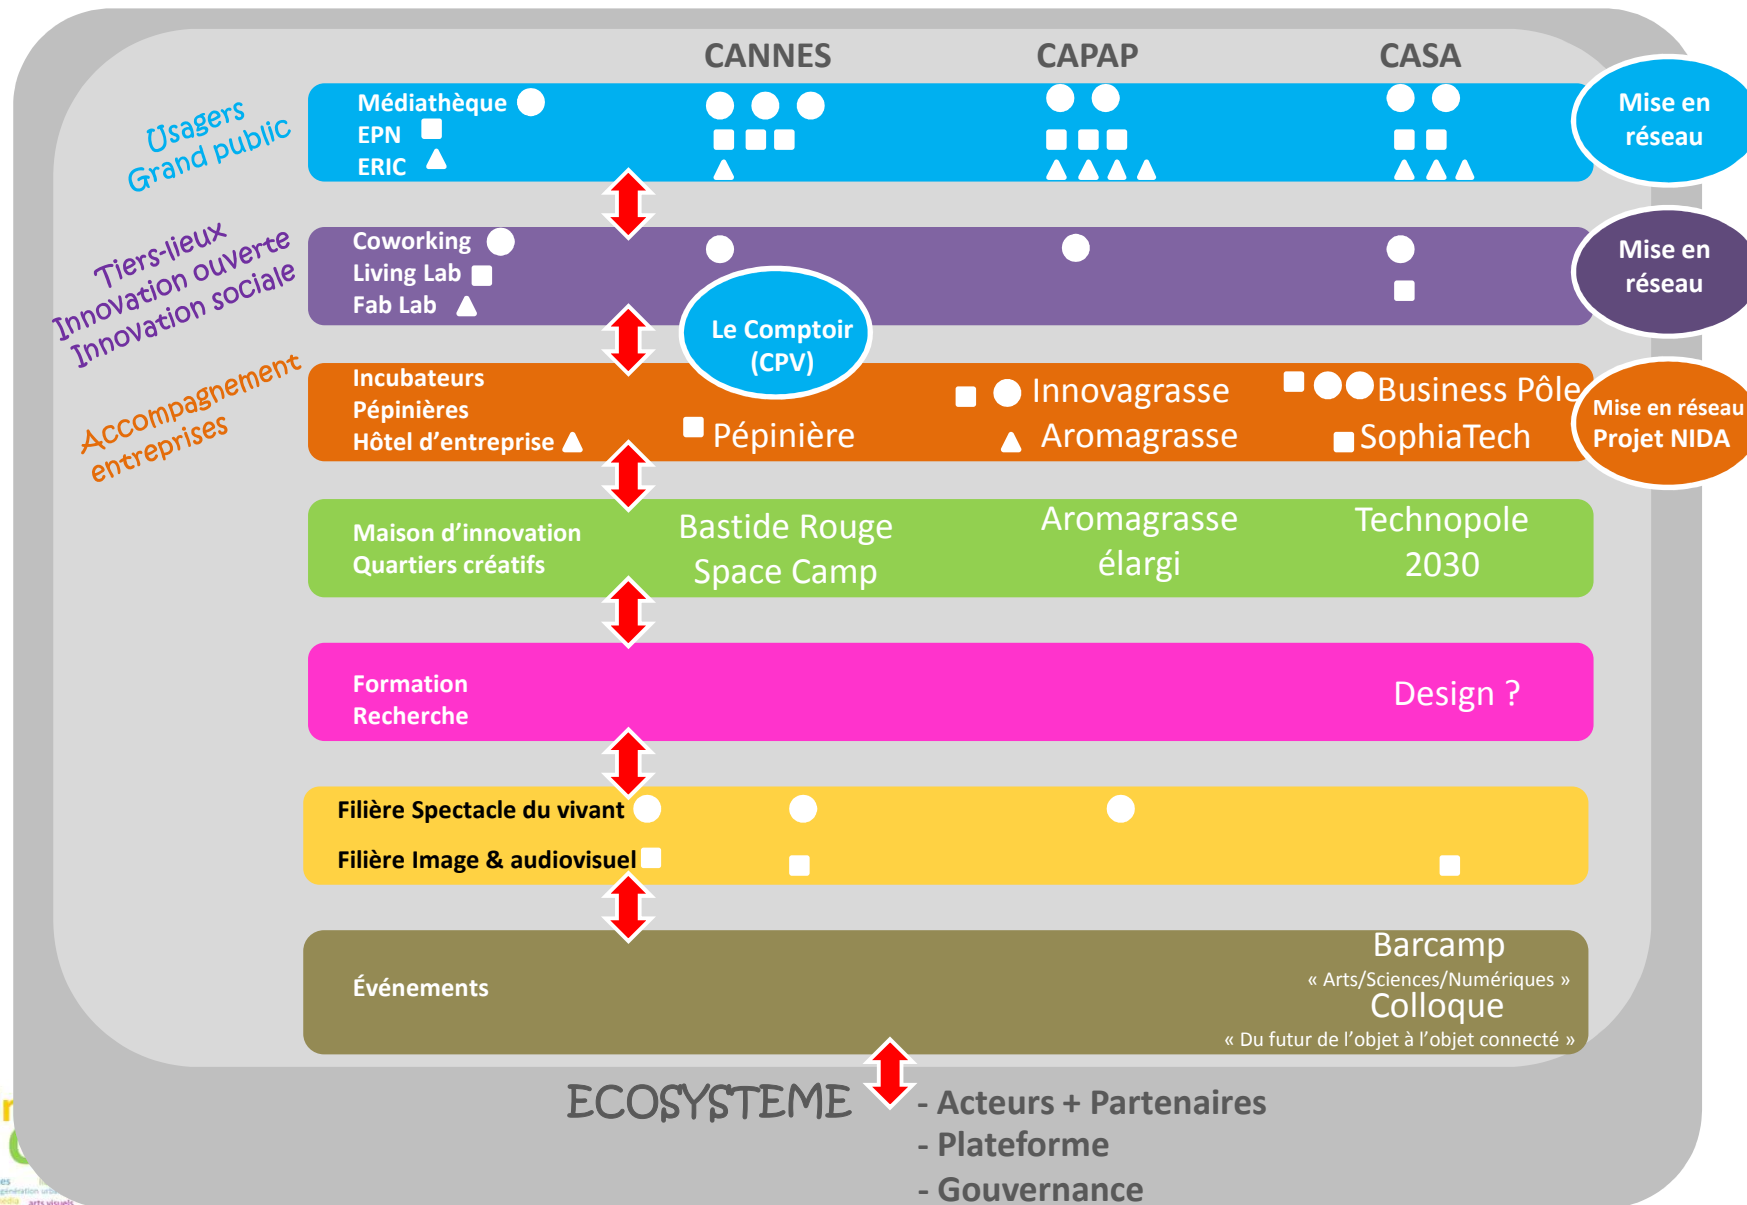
CANNES
CAPAP
CASA

Usagers
Grand public

Médiathèque
EPN
ERIC

Mise en réseau

Tiers-lieux
Innovation ouverte
Innovation sociale

Coworking
Living Lab
Fab Lab

Mise en réseau

Le Comptoir (CPV)

Accompagnement entreprises

Incubateurs
Pépinières
Hôtel d'entreprise

Pépinière
Innovagrasse
Aromagrasse
Business Pôle
SophiaTech

Mise en réseau
Projet NIDA

Maison d'innovation
Quartiers créatifs

Bastide Rouge
Space Camp
Aromagrasse élargi
Technopole 2030

Formation
Recherche

Design ?

Filière Spectacle du vivant
Filière Image & audiovisuel

Événements

Barcamp
« Arts/Sciences/Numériques »
Colloque
« Du futur de l'objet à l'objet connecté »

ECOSYSTEME
- Acteurs + Partenaires
- Plateforme
- Gouvernance